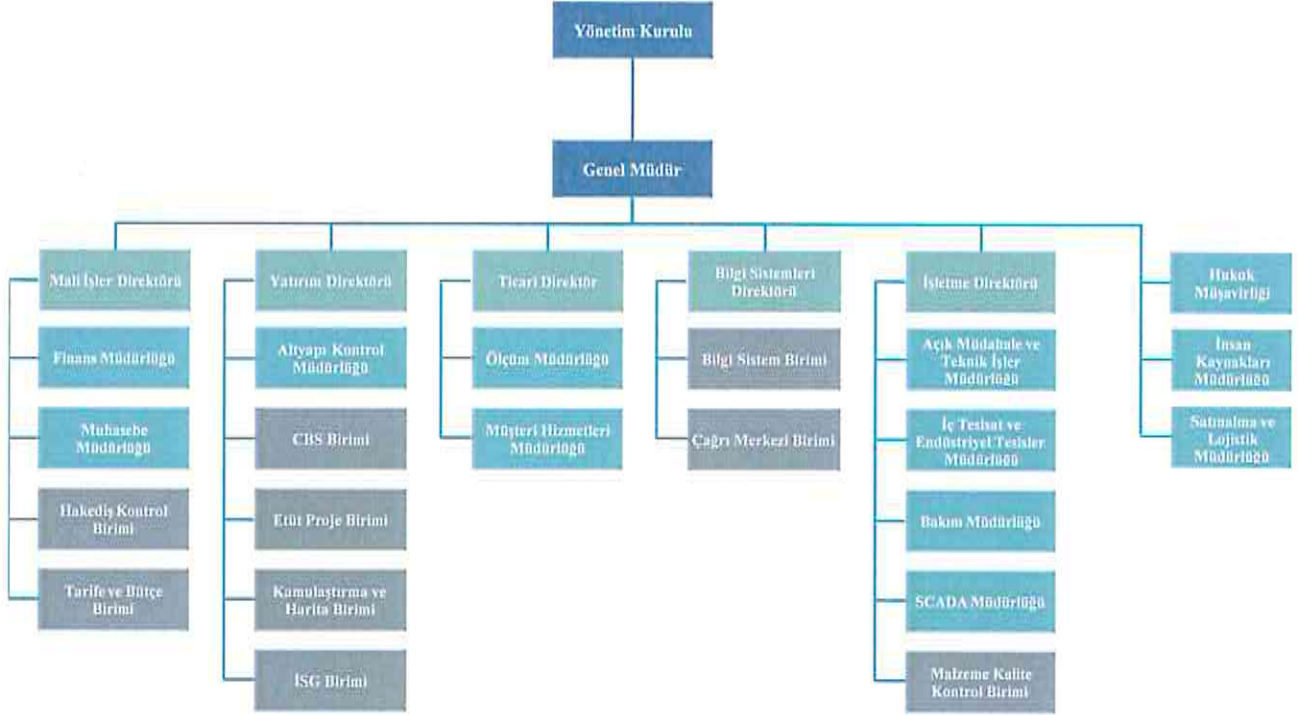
Yönetim Kurulu

Genel Müdür

Mali İşler Direktörü

Finans Müdürlüğü

Muhasebe Müdürlüğü

Hakediş Kontrol Birimi

Tarife ve Bütçe Birimi

Yatırım Direktörü

Altyapı Kontrol Müdürlüğü

CBS Birimi

Etüt Proje Birimi

Kamulaştırma ve Harita Birimi

İSG Birimi

Ticari Direktör

Ölçüm Müdürlüğü

Müşteri Hizmetleri Müdürlüğü

Bilgi Sistemleri Direktörü

Bilgi Sistem Birimi

Çağrı Merkezi Birimi

İşletme Direktörü

Açık Müdahale ve Teknik İşler Müdürlüğü

İç Tesisat ve Endüstriyel Tesisler Müdürlüğü

Bakım Müdürlüğü

SCADA Müdürlüğü

Malzeme Kalite Kontrol Birimi

Hukuk Müşavirliği

İnsan Kaynakları Müdürlüğü

Satınalma ve Lojistik Müdürlüğü